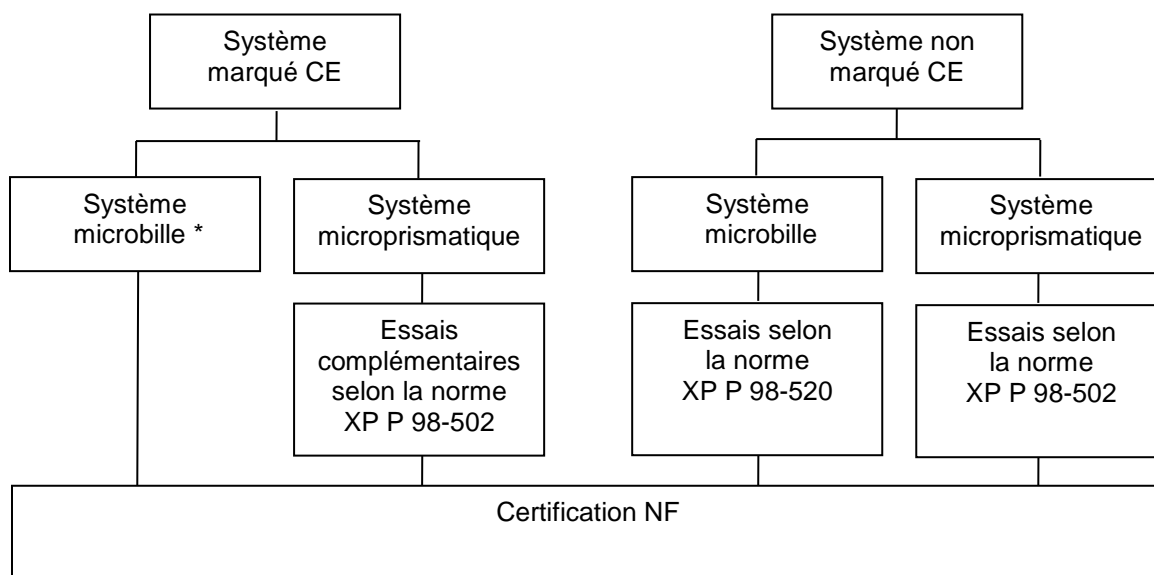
Système marqué CE

Système microbille *

Système microprismatique

Essais complémentaires selon la norme XP P 98-502

Système non marqué CE

Système microbille

Essais selon la norme XP P 98-520

Système microprismatique

Essais selon la norme XP P 98-502

Certification NF